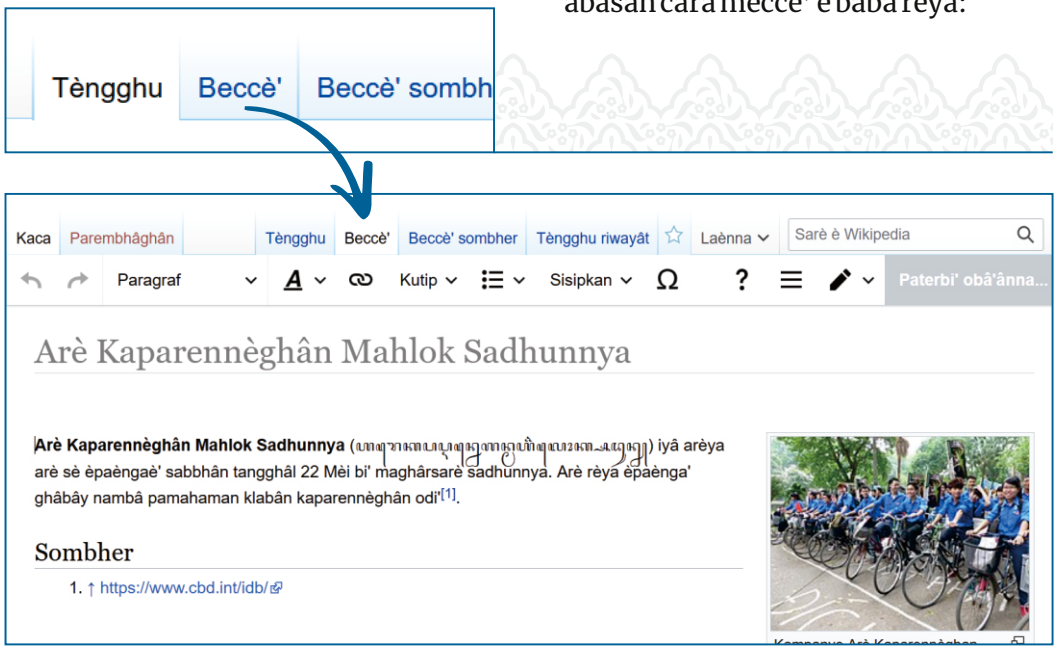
abâsah cara mecce' è baba rèya.

Tèngghu | Beccè' | Beccè' sombh

Kaca | Parembhâghân | Tèngghu | Beccè' | Beccè' sombher | Tèngghu riwayât | Laènna | Sarè è Wikipedia

Paragraf | Kutip | Sisipkan | Ω | ? | Paterbi' obâ'ânna...

Arè Kaparennèghân Mahlok Sadhunnya

Arè Kaparennèghân Mahlok Sadhunnya ([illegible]) iyâ arèya arè sè èpaèngaè' sabbhân tangghâl 22 Mèi bi' maghârsarè sadhunnya. Arè rèya èpaènga' ghâbây nambâ pamahaman klabân kaparennèghân odi'[1].

Sombher

1. ↑ https://www.cbd.int/idb/

Kompenye Arè Kaparennèghan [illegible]